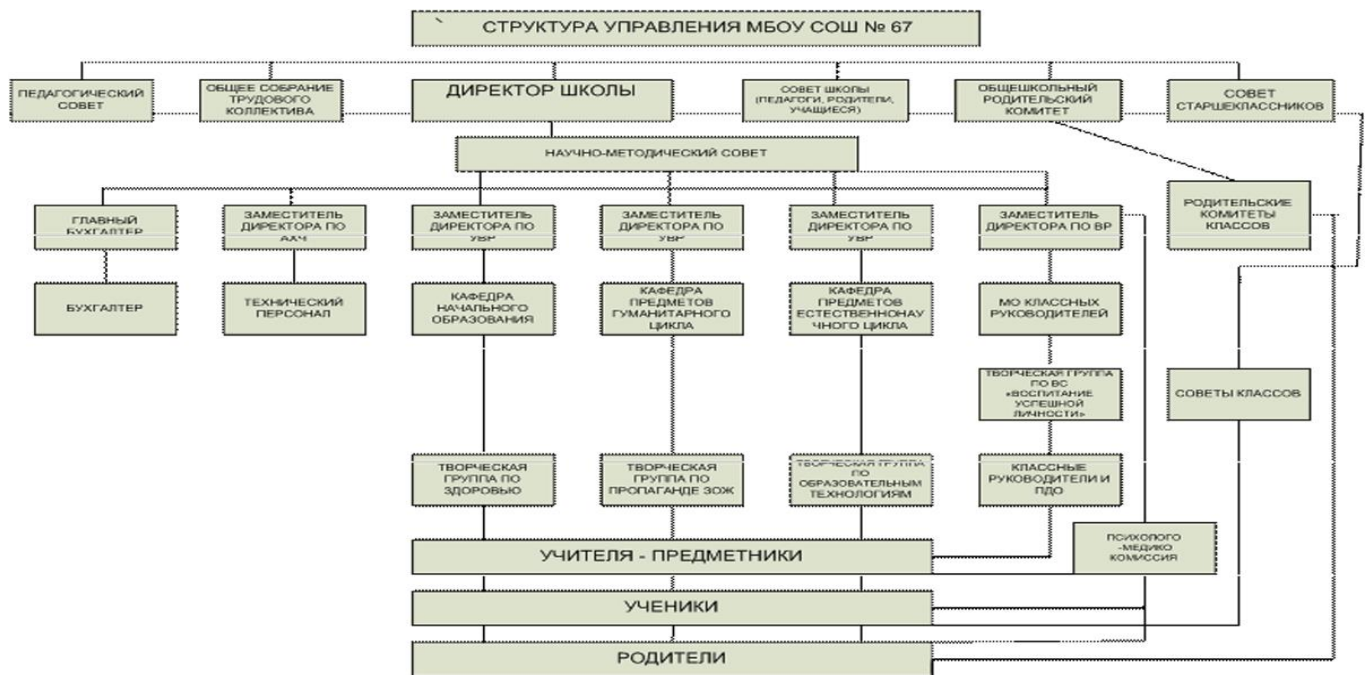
` СТРУКТУРА УПРАВЛЕНИЯ МБОУ СОШ № 67

ПЕДАГОГИЧЕСКИЙ СОВЕТ

ОБЩЕЕ СОБРАНИЕ ТРУДОВОГО КОЛЛЕКТИВА

ДИРЕКТОР ШКОЛЫ

СОВЕТ ШКОЛЫ (ПЕДАГОГИ, РОДИТЕЛИ, УЧАЩИЕСЯ)

ОБЩЕШКОЛЬНЫЙ РОДИТЕЛЬСКИЙ КОМИТЕТ

СОВЕТ СТАРШЕКЛАССНИКОВ

НАУЧНО-МЕТОДИЧЕСКИЙ СОВЕТ

ГЛАВНЫЙ БУХГАЛТЕР

ЗАМЕСТИТЕЛЬ ДИРЕКТОРА ПО АХЧ

ЗАМЕСТИТЕЛЬ ДИРЕКТОРА ПО УВР

ЗАМЕСТИТЕЛЬ ДИРЕКТОРА ПО УВР

ЗАМЕСТИТЕЛЬ ДИРЕКТОРА ПО УВР

ЗАМЕСТИТЕЛЬ ДИРЕКТОРА ПО ВР

РОДИТЕЛЬСКИЕ КОМИТЕТЫ КЛАССОВ

БУХГАЛТЕР

ТЕХНИЧЕСКИЙ ПЕРСОНАЛ

КАФЕДРА НАЧАЛЬНОГО ОБРАЗОВАНИЯ

КАФЕДРА ПРЕДМЕТОВ ГУМАНИТАРНОГО ЦИКЛА

КАФЕДРА ПРЕДМЕТОВ ЕСТЕСТВЕННОНАУЧНОГО ЦИКЛА

МО КЛАССНЫХ РУКОВОДИТЕЛЕЙ

ТВОРЧЕСКАЯ ГРУППА ПО ВС «ВОСПИТАНИЕ УСПЕШНОЙ ЛИЧНОСТИ»

СОВЕТЫ КЛАССОВ

ТВОРЧЕСКАЯ ГРУППА ПО ЗДОРОВЬЮ

ТВОРЧЕСКАЯ ГРУППА ПО ПРОПАГАНДЕ ЗОЖ

ТВОРЧЕСКАЯ ГРУППА ПО ОБРАЗОВАТЕЛЬНЫМ ТЕХНОЛОГИЯМ

КЛАССНЫЕ РУКОВОДИТЕЛИ И ПДО

ПСИХОЛОГО -МЕДИКО КОМИССИЯ

УЧИТЕЛЯ - ПРЕДМЕТНИКИ

УЧЕНИКИ

РОДИТЕЛИ